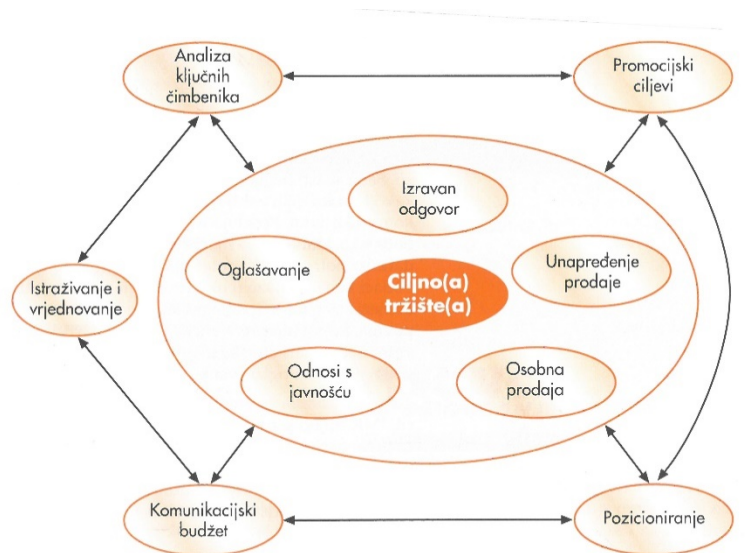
Analiza ključnih čimbenika

Promocijski ciljevi

Izravan odgovor

Oglašavanje

Ciljno(a) tržište(a)

Unapređenje prodaje

Istraživanje i vrjednovanje

Odnosi s javnošću

Osobna prodaja

Komunikacijski budžet

Pozicioniranje